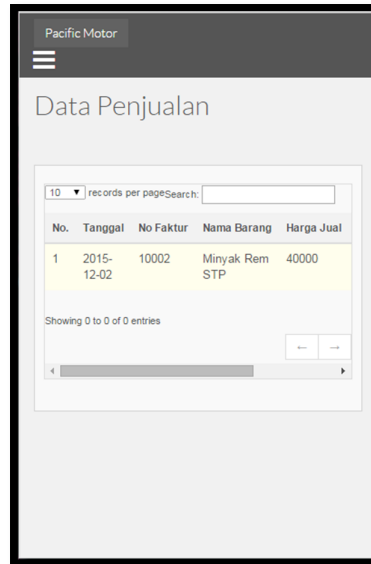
Pacific Motor

Data Penjualan

10 ▼ records per page Search:

| No. | Tanggal | No Faktur | Nama Barang | Harga Jual |
|---|---|---|---|---|
| 1 | 2015-12-02 | 10002 | Minyak Rem STP | 40000 |

Showing 0 to 0 of 0 entries

← →